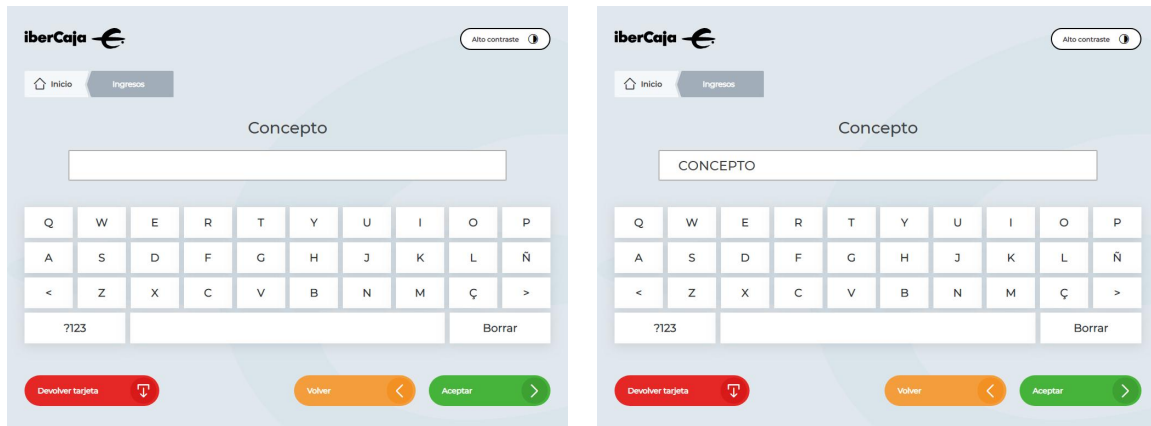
iberCaja

Alto contraste

Inicio

Ingresos

Concepto

| Q | W | E | R | T | Y | U | I | O | P |
|---|---|---|---|---|---|---|---|---|---|
| A | S | D | F | G | H | J | K | L | Ñ |
| < | Z | X | C | V | B | N | M | Ç | > |

?123

Borrar

Devolver tarjeta

Volver

Aceptar

iberCaja

Alto contraste

Inicio

Ingresos

Concepto

CONCEPTO

| Q | W | E | R | T | Y | U | I | O | P |
|---|---|---|---|---|---|---|---|---|---|
| A | S | D | F | G | H | J | K | L | Ñ |
| < | Z | X | C | V | B | N | M | Ç | > |

?123

Borrar

Devolver tarjeta

Volver

Aceptar